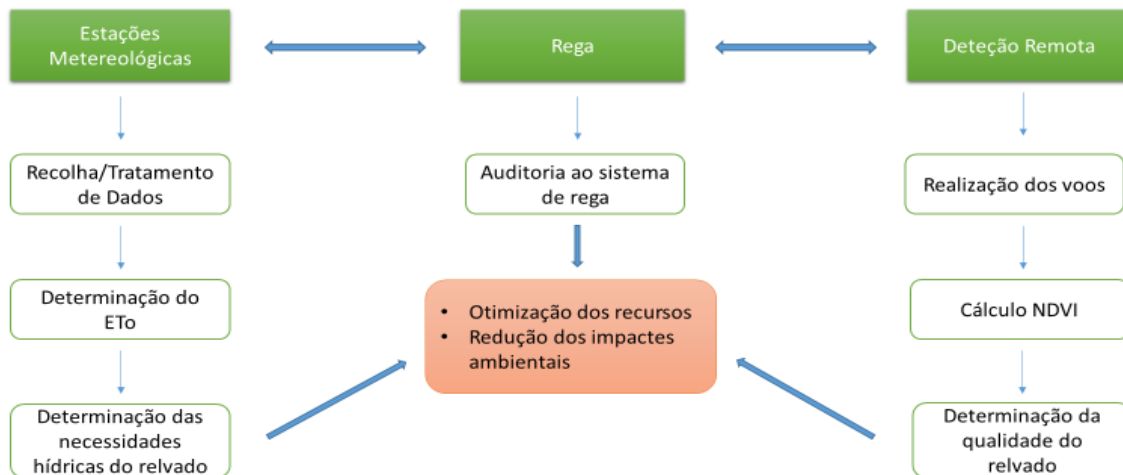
Estações Metereológicas

Rega

Deteção Remota

Recolha/Tratamento de Dados

Determinação do ETo

Determinação das necessidades hídricas do relvado

Auditoria ao sistema de rega

- Otimização dos recursos
- Redução dos impactes ambientais

Realização dos voos

Cálculo NDVI

Determinação da qualidade do relvado